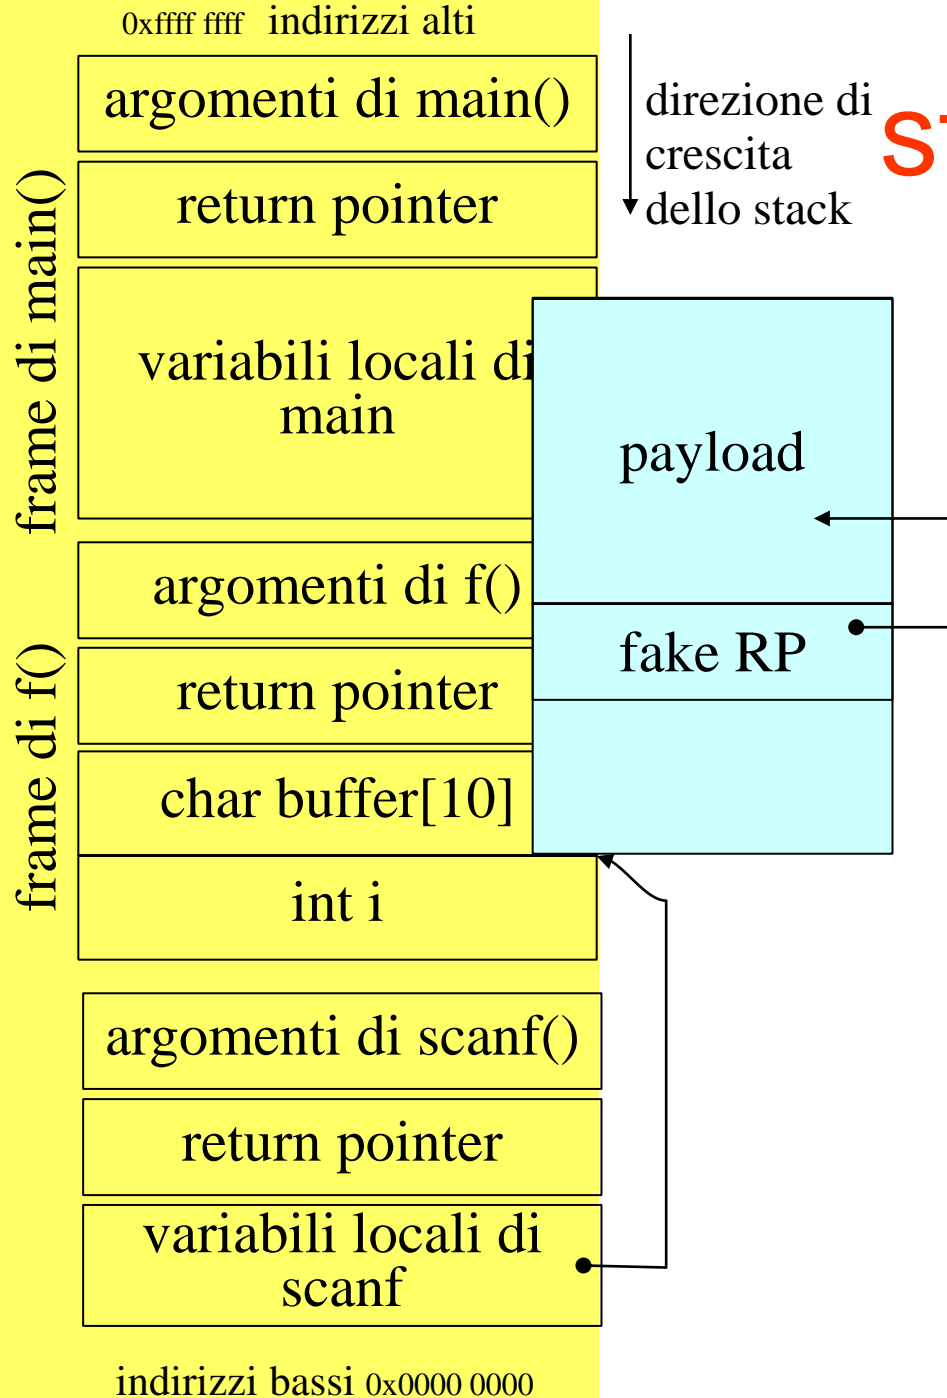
0xffff ffff indirizzi alti

argomenti di main()

return pointer

variabili locali di main

argomenti di f()

return pointer

char buffer[10]

int i

argomenti di scanf()

return pointer

variabili locali di scanf

indirizzi bassi 0x0000 0000

frame di main()

frame di f()

direzione di crescita dello stack

S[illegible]

payload

fake RP